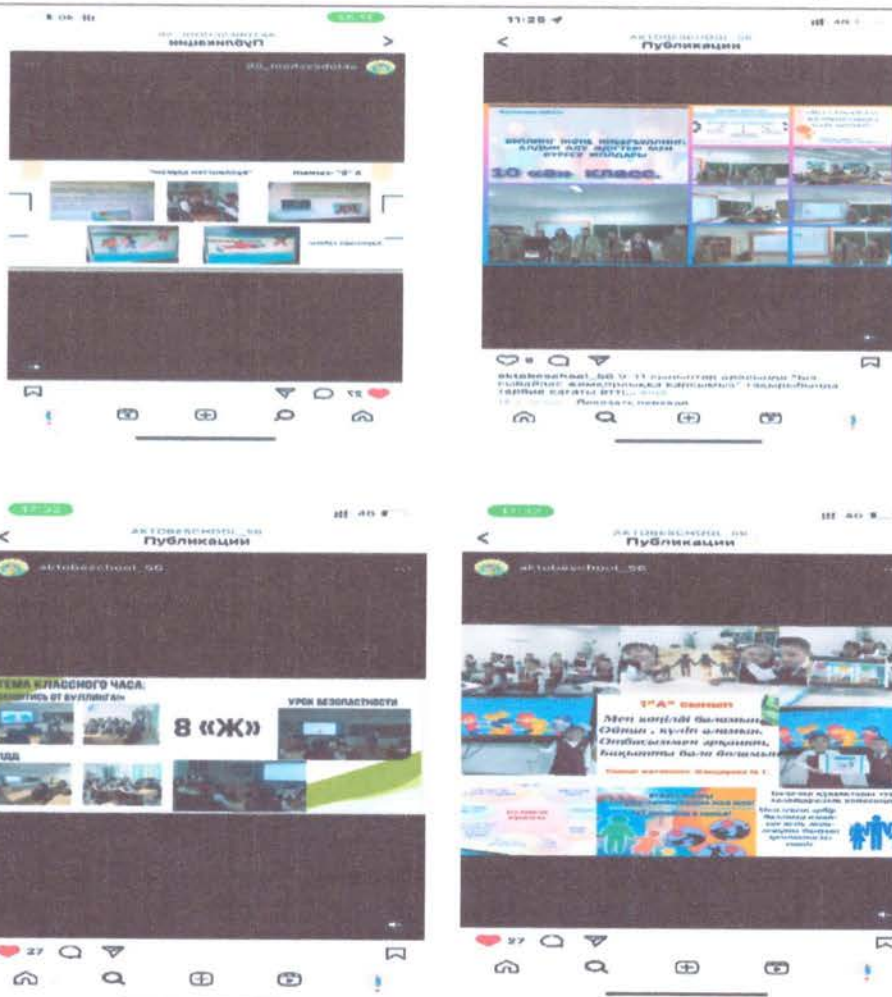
Публикации
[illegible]
"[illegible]" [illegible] "Б" А

11:28
Публикации
10 «Ә» класс.
aktobeschool_56 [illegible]
Показать перевод

17:22
AKTOBESCHOOL_56
Публикации
aktobeschool_56
ТЕМА КЛАССНОГО ЧАСА:
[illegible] ОТ БУЛЛИНГА»
8 «Ж»
УРОК БЕЗОПАСНОСТИ
27

17:22
AKTOBESCHOOL_56
Публикации
aktobeschool_56
1 «А» сынып
Мен көңілді баламын, Ойнап, күліп аламын. Отбасымен арқашан, Бақытты бала боламын
27